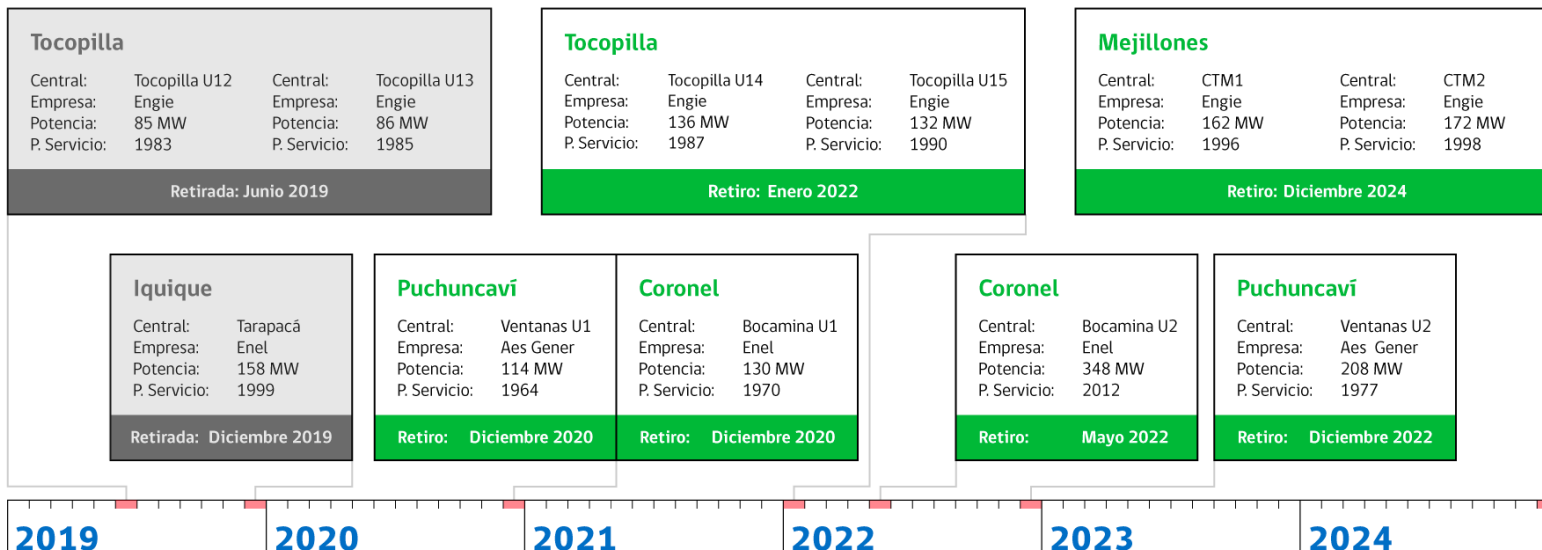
Tocopilla

Central: Tocopilla U12
Empresa: Engie
Potencia: 85 MW
P. Servicio: 1983

Central: Tocopilla U13
Empresa: Engie
Potencia: 86 MW
P. Servicio: 1985

Retirada: Junio 2019

Tocopilla

Central: Tocopilla U14
Empresa: Engie
Potencia: 136 MW
P. Servicio: 1987

Central: Tocopilla U15
Empresa: Engie
Potencia: 132 MW
P. Servicio: 1990

Retiro: Enero 2022

Mejillones

Central: CTM1
Empresa: Engie
Potencia: 162 MW
P. Servicio: 1996

Central: CTM2
Empresa: Engie
Potencia: 172 MW
P. Servicio: 1998

Retiro: Diciembre 2024

Iquique

Central: Tarapacá
Empresa: Enel
Potencia: 158 MW
P. Servicio: 1999

Retirada: Diciembre 2019

Puchuncaví

Central: Ventanas U1
Empresa: Aes Gener
Potencia: 114 MW
P. Servicio: 1964

Retiro: Diciembre 2020

Coronel

Central: Bocamina U1
Empresa: Enel
Potencia: 130 MW
P. Servicio: 1970

Retiro: Diciembre 2020

Coronel

Central: Bocamina U2
Empresa: Enel
Potencia: 348 MW
P. Servicio: 2012

Retiro: Mayo 2022

Puchuncaví

Central: Ventanas U2
Empresa: Aes Gener
Potencia: 208 MW
P. Servicio: 1977

Retiro: Diciembre 2022

2019 2020 2021 2022 2023 2024